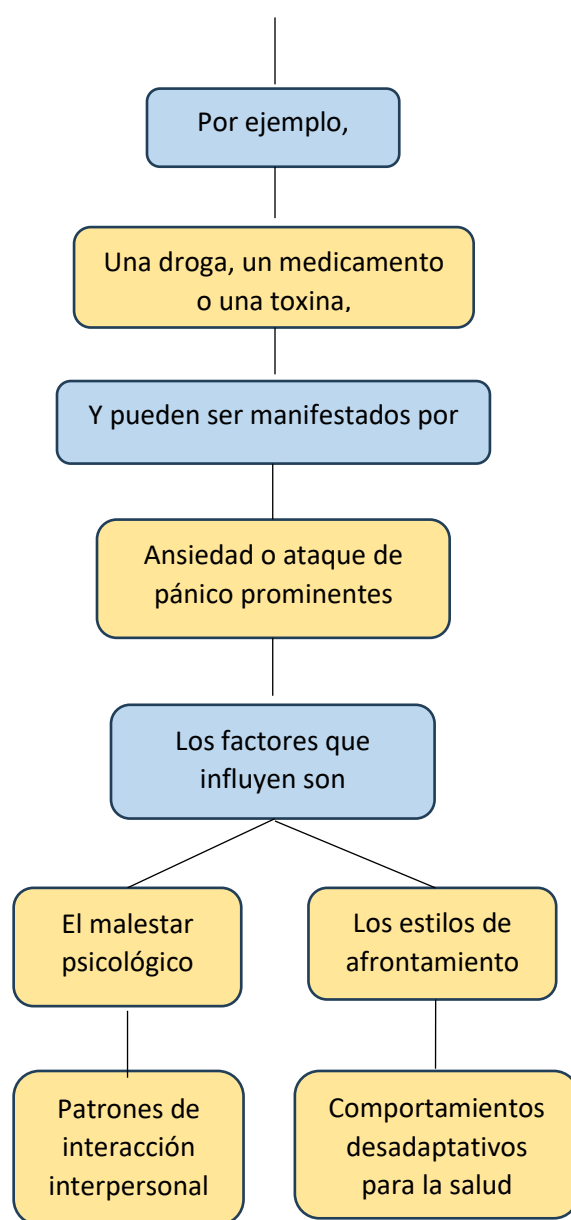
Por ejemplo,

Una droga, un medicamento o una toxina,

Y pueden ser manifestados por

Ansiedad o ataque de pánico prominentes

Los factores que influyen son

El malestar psicológico

Los estilos de afrontamiento

Patrones de interacción interpersonal

Comportamientos desadaptativos para la salud